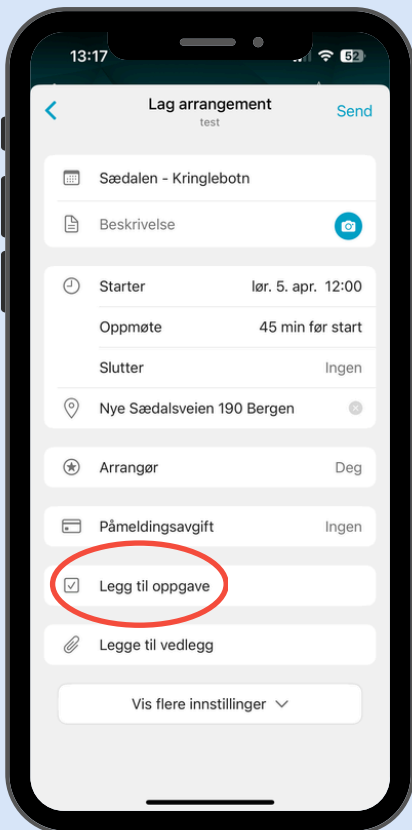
13:17

52

<

Lag arrangement

test

Send

Sædalen - Kringlebotn

Beskrivelse

Starter lør. 5. apr. 12:00

Oppmøte 45 min før start

Slutter Ingen

Nye Sædalsveien 190 Bergen

Arrangør Deg

Påmeldingsavgift Ingen

Legg til oppgave

Legge til vedlegg

Vis flere innstillinger